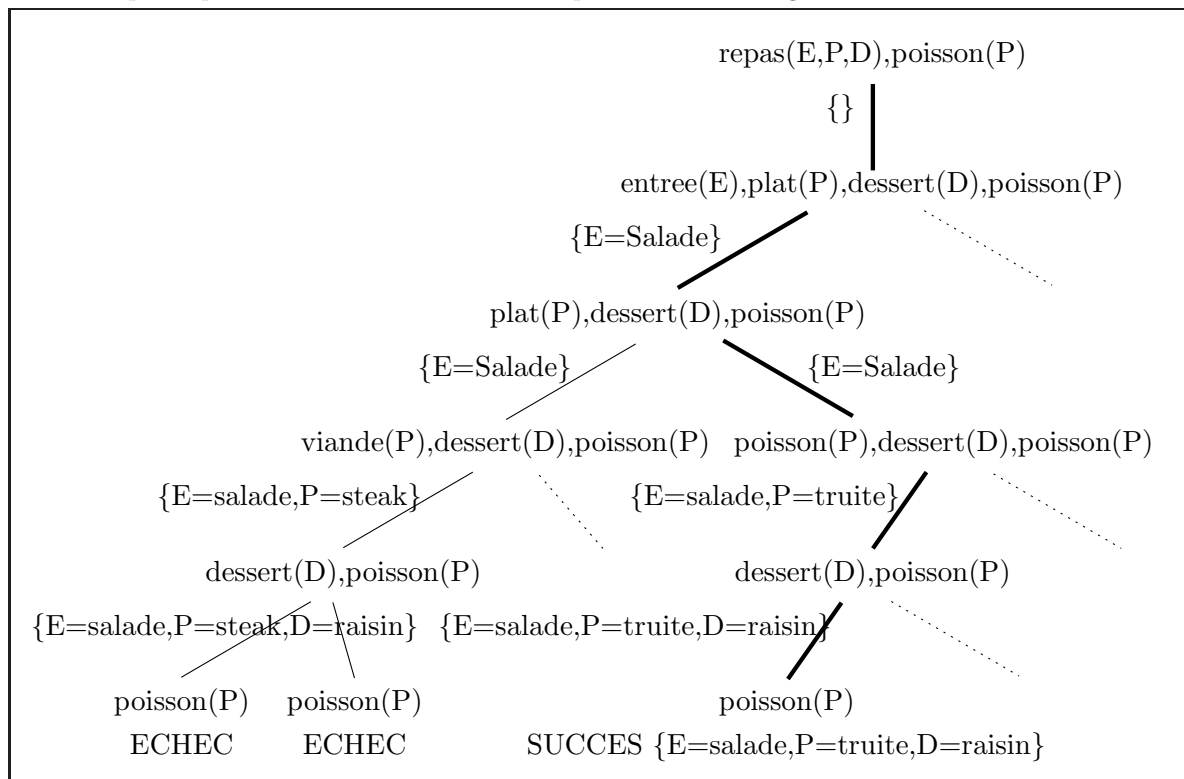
repas(E,P,D),poisson(P)

{}

entree(E),plat(P),dessert(D),poisson(P)

{E=Salade}

plat(P),dessert(D),poisson(P)

{E=Salade}

{E=Salade}

viande(P),dessert(D),poisson(P)

poisson(P),dessert(D),poisson(P)

{E=salade,P=steak}

{E=salade,P=truite}

dessert(D),poisson(P)

dessert(D),poisson(P)

{E=salade,P=steak,D=raisin}

{E=salade,P=truite,D=raisin}

poisson(P)

poisson(P)

poisson(P)

ECHEC

ECHEC

SUCCES {E=salade,P=truite,D=raisin}